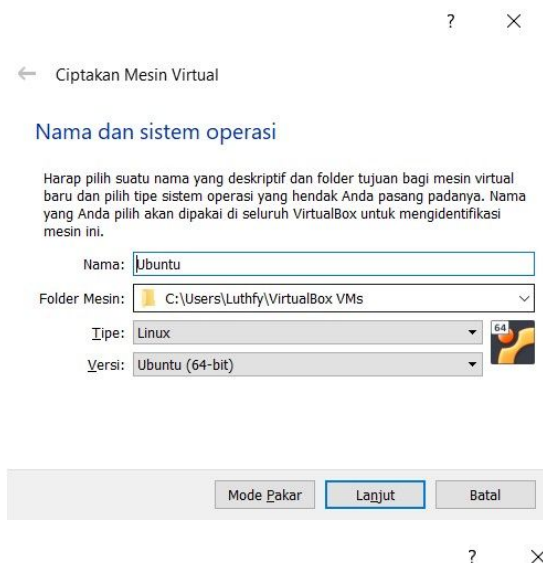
? ×

← Ciptakan Mesin Virtual

Nama dan sistem operasi

Harap pilih suatu nama yang deskriptif dan folder tujuan bagi mesin virtual baru dan pilih tipe sistem operasi yang hendak Anda pasang padanya. Nama yang Anda pilih akan dipakai di seluruh VirtualBox untuk mengidentifikasi mesin ini.

Nama: Ubuntu

Folder Mesin: C:\Users\Luthfy\VirtualBox VMs

Tipe: Linux

Versi: Ubuntu (64-bit)

64

Mode Pakar | Lanjut | Batal

? ×